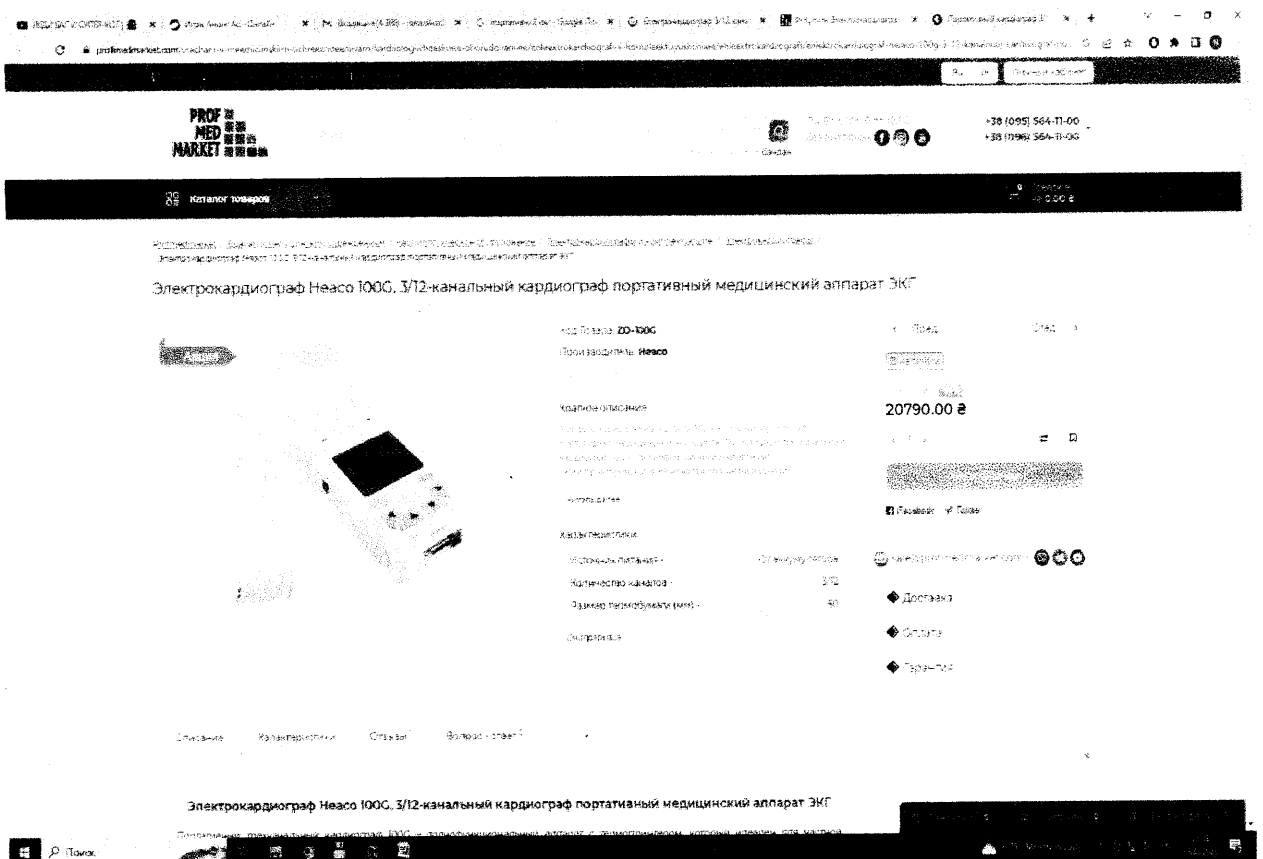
PROF MED MARKET

+38 (095) 564-11-00
+38 (096) 564-11-00

Каталог товаров

Электрокардиограф Heaco 100G, 3/12-канальный кардиограф портативный медицинский аппарат ЭКГ

Код товара: ZD-100G
Производитель: Heaco

Краткое описание

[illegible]

Характеристики

| | |
|---|---|
| Источник питания - | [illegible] |
| Количество каналов - | 3/12 |
| Размер термобумаги (мм) - | 80 |

20790.00 ₴

Facebook

Доставка

Оплата

Гарантия

Описание Характеристики Отзывы Вопрос - ответ

Электрокардиограф Heaco 100G, 3/12-канальный кардиограф портативный медицинский аппарат ЭКГ

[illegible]

Поиск